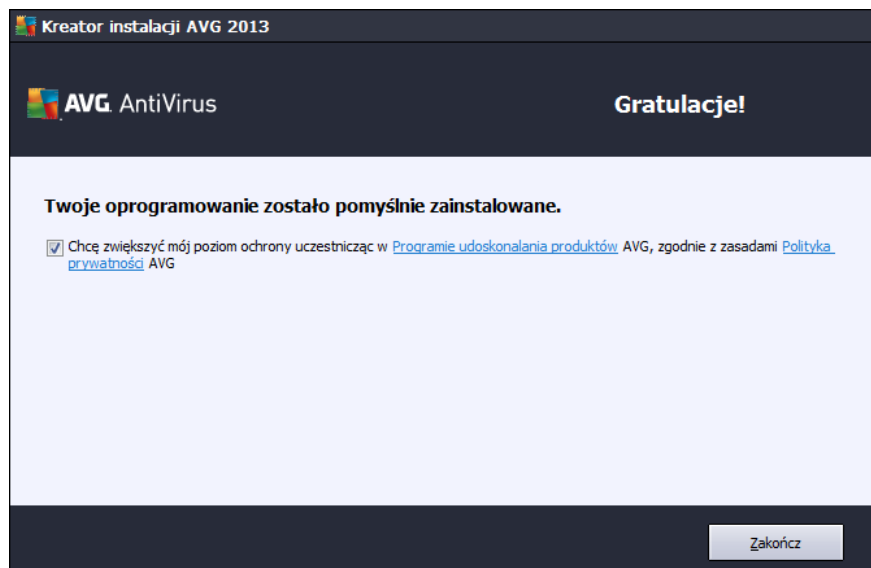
Kreator instalacji AVG 2013

AVG. AntiVirus

Gratulacje!

Twoje oprogramowanie zostało pomyślnie zainstalowane.

Chcę zwiększyć mój poziom ochrony uczestnicząc w Programie udoskonalania produktów AVG, zgodnie z zasadami Polityka prywatności AVG

Zakończ